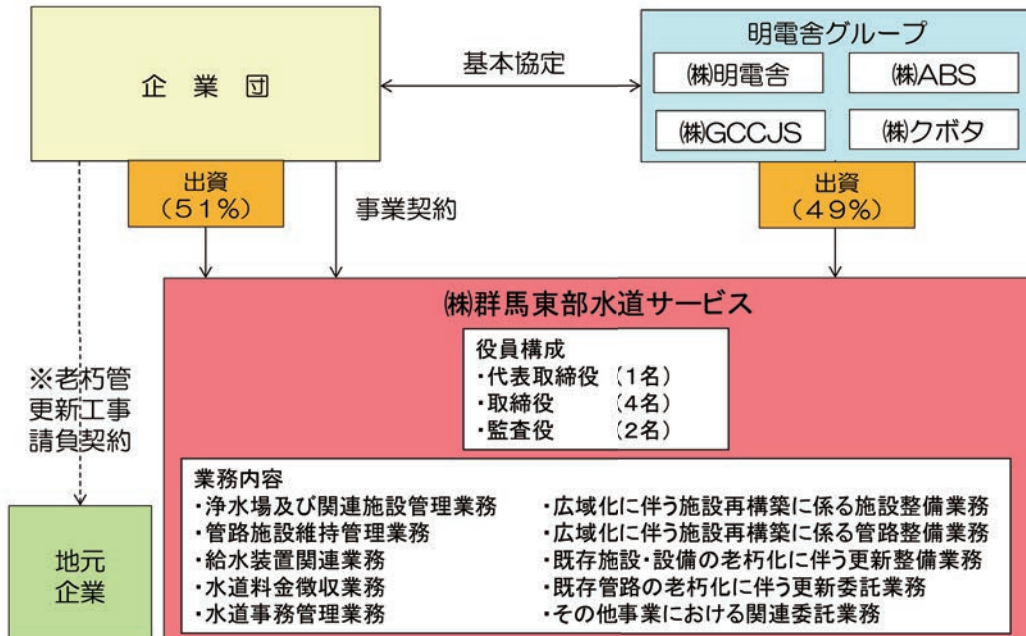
企業団

基本協定

明電舎グループ

㈱明電舎

㈱ABS

㈱GCCJS

㈱クボタ

出資
（51%）

事業契約

出資
（49%）

㈱群馬東部水道サービス

役員構成
・代表取締役 （1名）
・取締役 （4名）
・監査役 （2名）

※老朽管更新工事請負契約

業務内容
・浄水場及び関連施設管理業務
・管路施設維持管理業務
・給水装置関連業務
・水道料金徴収業務
・水道事務管理業務
・広域化に伴う施設再構築に係る施設整備業務
・広域化に伴う施設再構築に係る管路整備業務
・既存施設・設備の老朽化に伴う更新整備業務
・既存管路の老朽化に伴う更新委託業務
・その他事業における関連委託業務

地元企業